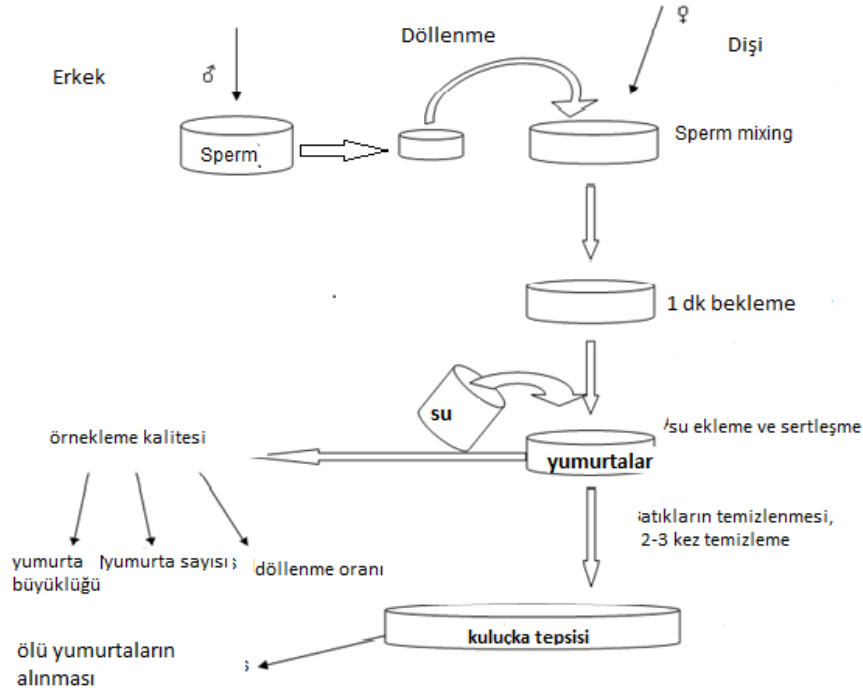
Erkek

♂

Sperm

Döllenme

♀

Dişi

Sperm mixing

1 dk bekleme

su

/su ekleme ve sertleşme

yumurtalar

örnekleme kalitesi

yumurta büyüklüğü

yumurta sayısı

döllenme oranı

atıkların temizlenmesi, 2-3 kez temizleme

kuluçka tepsisi

ölü yumurtaların alınması